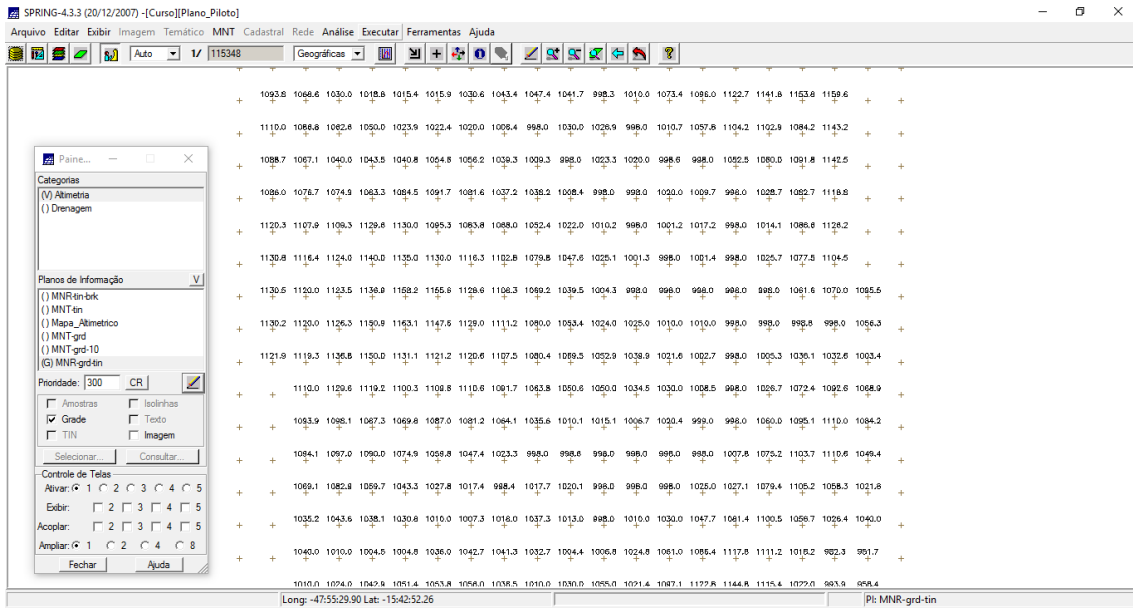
SPRING-4.3.3 (20/12/2007) -[Curso][Plano_Piloto]

Arquivo Editar Exibir Imagem Temático MNT Cadastral Rede Análise Executar Ferramentas Ajuda

Auto 1/ 115348 Geográficas

Paine...

Categorias
(V) Altimetria
() Drenagem

Planos de Informação V
() MNR-tin-brk
() MNT-tin
() Mapa_Altimetrico
() MNT-grd
() MNT-grd-10
(G) MNR-grd-tin

Prioridade: 300 CR

Amostras Isolinhas
Grade Texto
TIN Imagem

Selecionar... Consultar...

Controle de Telas
Ativar: 1 2 3 4 5
Exibir: 2 3 4 5
Acoplar: 2 3 4 5
Ampliar: 1 2 4 8

Fechar Ajuda

1093.8 1068.6 1030.0 1018.8 1015.4 1015.9 1030.6 1043.4 1047.4 1041.7 998.3 1010.0 1073.4 1086.0 1122.7 1141.8 1153.8 1159.6

1110.0 1088.8 1062.8 1050.0 1023.9 1022.4 1020.0 1008.4 998.0 1030.0 1026.9 998.0 1010.7 1057.8 1104.2 1102.9 1084.2 1143.2

1088.7 1067.1 1040.0 1043.5 1040.8 1054.8 1056.2 1039.3 1009.3 998.0 1023.3 1020.0 998.6 998.0 1052.5 1080.0 1091.8 1142.5

1086.0 1076.7 1074.8 1083.3 1084.5 1091.7 1081.6 1037.2 1038.2 1008.4 998.0 998.0 1020.0 1009.7 998.0 1028.7 1082.7 1118.8

1120.3 1107.9 1109.3 1129.8 1130.0 1095.3 1083.8 1068.0 1052.4 1022.0 1010.2 998.0 1001.2 1017.2 998.0 1014.1 1086.8 1126.2

1130.8 1116.4 1124.0 1140.0 1135.0 1130.0 1116.3 1102.8 1079.8 1047.6 1025.1 1001.3 998.0 1001.4 998.0 1025.7 1077.5 1104.5

1130.5 1120.0 1123.5 1138.9 1158.2 1155.8 1128.6 1108.3 1069.2 1039.5 1004.3 998.0 998.0 998.0 998.0 998.0 1061.6 1070.0 1095.6

1130.2 1120.0 1126.3 1150.9 1163.1 1147.6 1129.0 1111.2 1080.0 1053.4 1024.0 1025.0 1010.0 1010.0 998.0 998.0 998.8 998.0 1056.3

1121.9 1119.3 1136.8 1150.0 1131.1 1121.2 1120.6 1107.5 1080.4 1059.3 1052.9 1039.9 1021.6 1002.7 998.0 1005.3 1036.1 1032.6 1003.4

1110.0 1129.6 1119.2 1100.3 1109.8 1110.6 1091.7 1083.8 1050.6 1050.0 1034.5 1030.0 1008.5 998.0 1026.7 1072.4 1092.6 1068.9

1093.9 1098.1 1087.3 1069.8 1087.0 1081.2 1064.1 1035.6 1010.1 1015.1 1006.7 1020.4 999.0 998.0 1060.0 1095.1 1110.0 1084.2

1084.1 1097.0 1090.0 1074.9 1059.8 1047.4 1023.3 998.0 998.6 998.0 998.0 998.0 998.0 1007.8 1075.2 1103.7 1110.6 1049.4

1069.1 1082.8 1059.7 1043.3 1027.8 1017.4 998.4 1017.7 1020.1 998.0 998.0 998.0 1025.0 1027.1 1079.4 1105.2 1058.3 1021.8

1035.2 1043.6 1038.1 1030.6 1010.0 1007.3 1016.0 1037.3 1013.0 998.0 1010.0 1030.0 1047.7 1061.4 1100.5 1056.7 1026.4 1040.0

1040.0 1010.0 1004.5 1004.8 1036.0 1042.7 1041.3 1032.7 1004.4 1006.8 1024.8 1061.0 1085.4 1117.8 1111.2 1018.2 982.3 951.7

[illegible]

Long: -47:55:29.90 Lat: -15:42:52.26 | PI: MNR-grd-tin